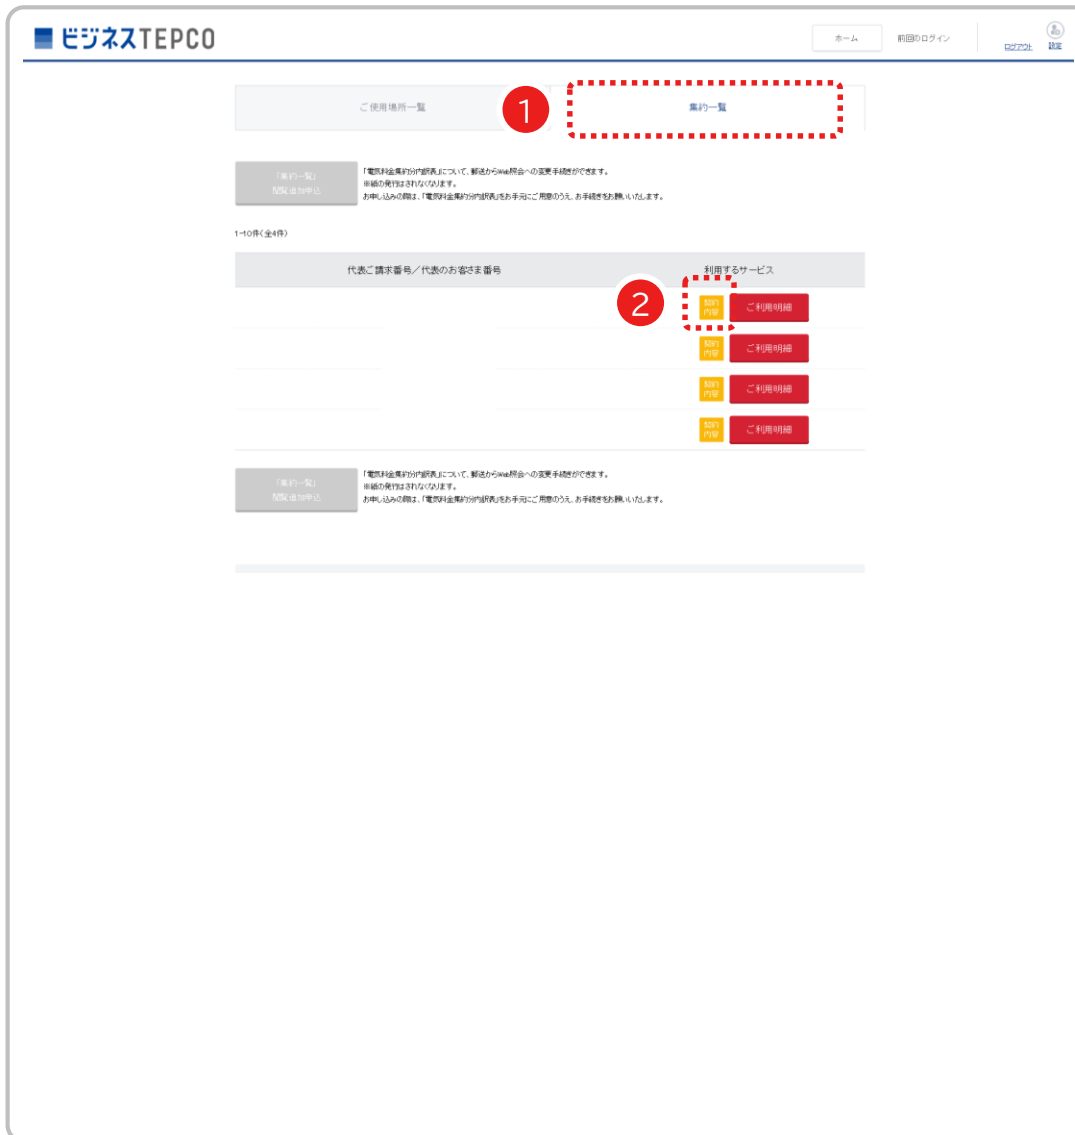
ビジネスTEPCO

ホーム
前回のログイン
ログアウト
設定

ご使用場所一覧
1
集約一覧

「集約一覧」閲覧追加申込

「電気料金集約分内訳表」について、郵送からWeb照会への変更手続きができます。
※紙の発行はされなくなります。
お申し込みの際は、「電気料金集約分内訳表」をお手元にご用意のうえ、お手続きをお願いいたします。

1-10件(全4件)

| 代表ご請求番号／代表のお客さま番号 | 利用するサービス |
|---|---|
| | 契約内容 ご利用明細 |
| | 契約内容 ご利用明細 |
| | 契約内容 ご利用明細 |
| | 契約内容 ご利用明細 |

2

「集約一覧」閲覧追加申込

「電気料金集約分内訳表」について、郵送からWeb照会への変更手続きができます。
※紙の発行はされなくなります。
お申し込みの際は、「電気料金集約分内訳表」をお手元にご用意のうえ、お手続きをお願いいたします。